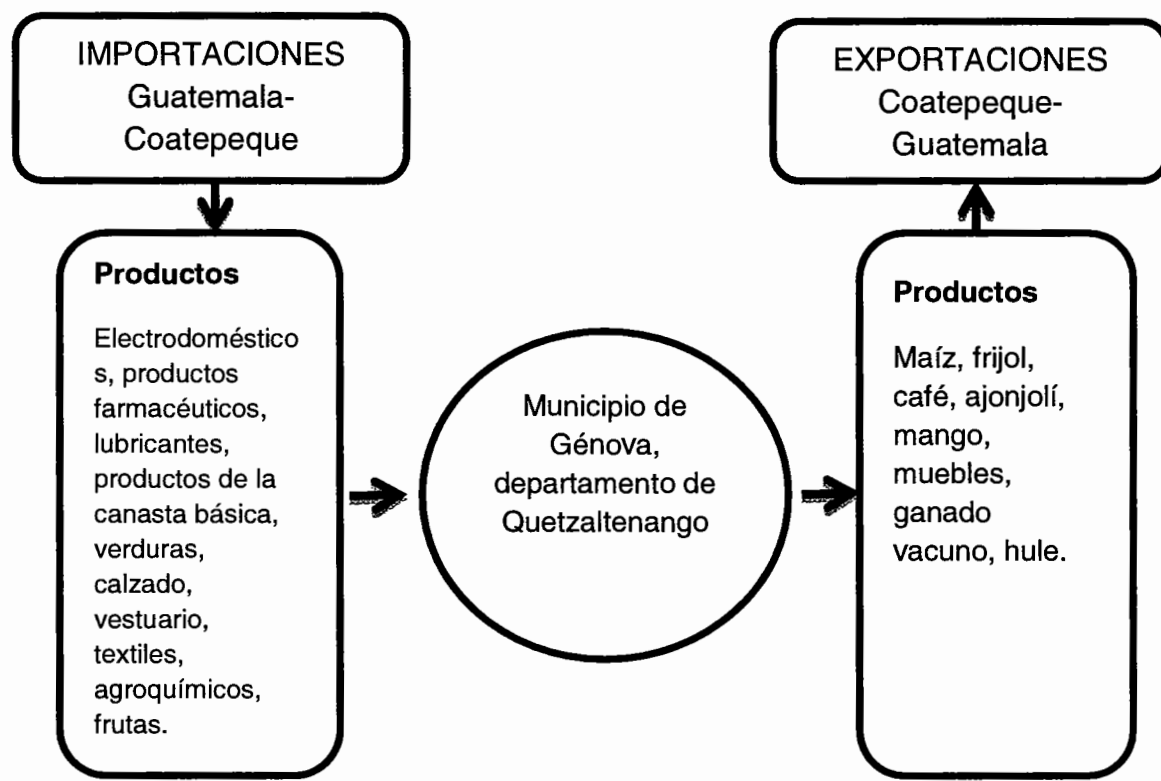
IMPORTACIONES
Guatemala-Coatepeque

Productos

Electrodomésticos, productos farmacéuticos, lubricantes, productos de la canasta básica, verduras, calzado, vestuario, textiles, agroquímicos, frutas.

Municipio de Génova, departamento de Quetzaltenango

EXPORTACIONES
Coatepeque-Guatemala

Productos

Maíz, frijol, café, ajonjolí, mango, muebles, ganado vacuno, hule.